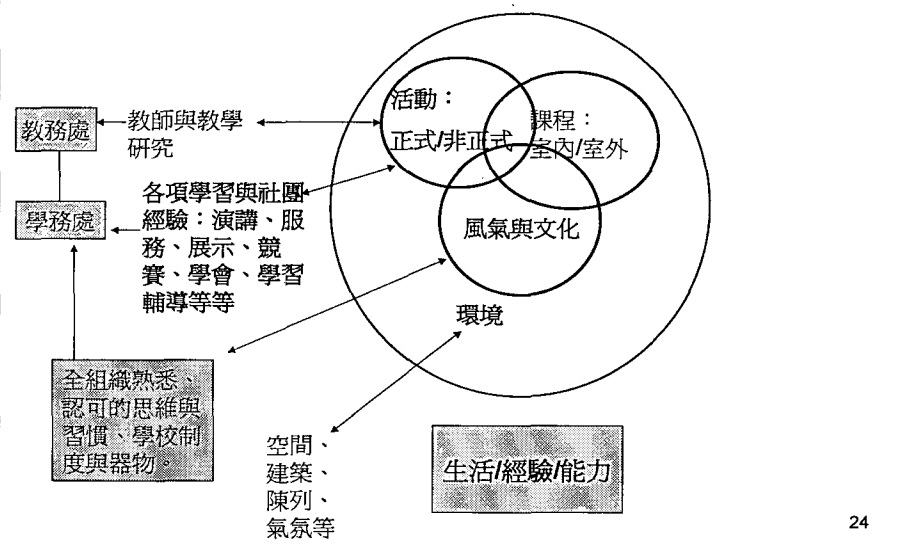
教務處

教師與教學研究

學務處

各項學習與社團經驗：演講、服務、展示、競賽、學會、學習輔導等等

全組織熟悉、認可的思維與習慣、學校制度與器物。

活動：正式/非正式

課程：室內/室外

風氣與文化

環境

空間、建築、陳列、氣氛等

生活/經驗/能力

24